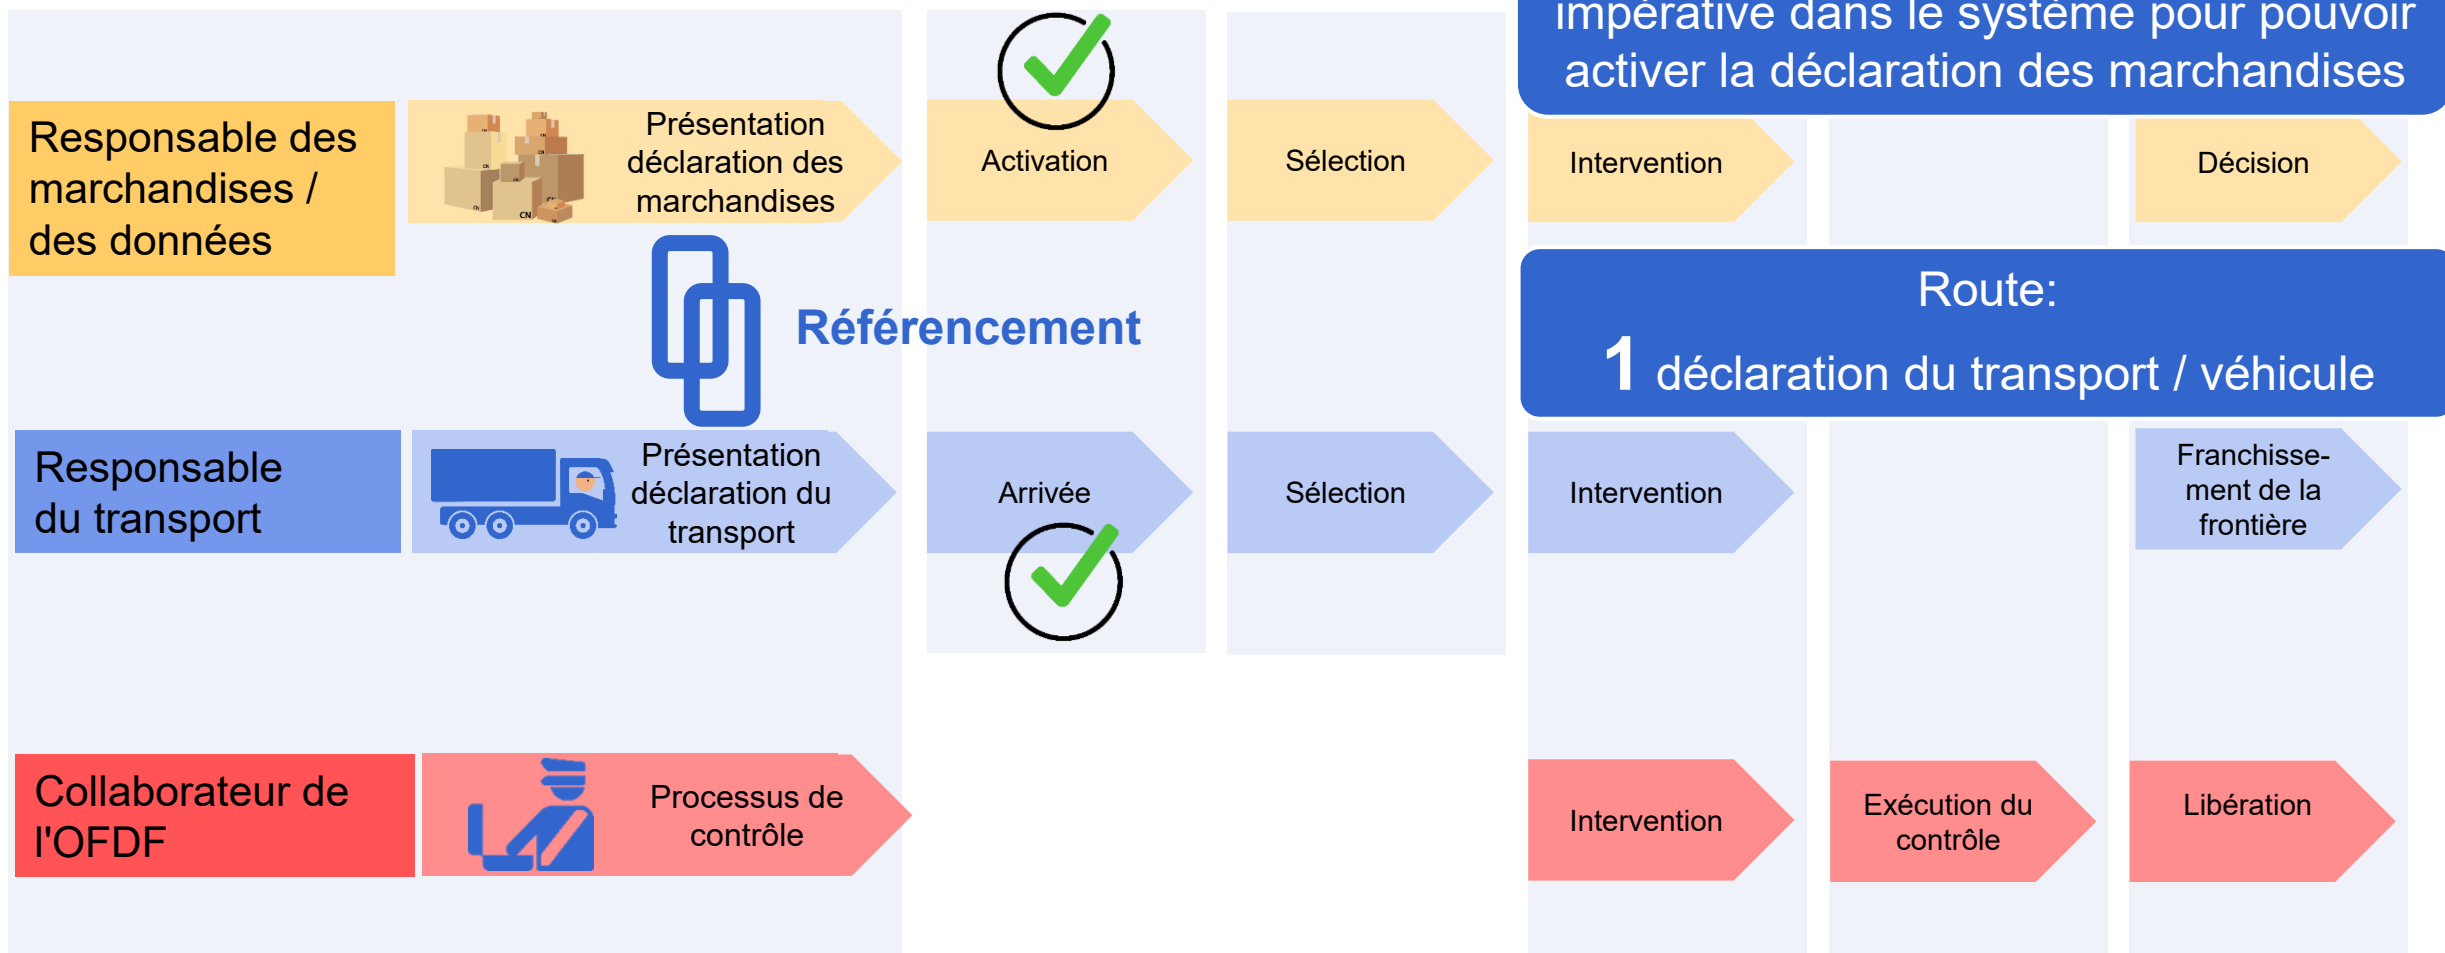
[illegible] impérative dans le système pour pouvoir activer la déclaration des marchandises

Responsable des marchandises / des données

Présentation déclaration des marchandises

Activation

Sélection

Intervention

Décision

Référencement

Route:

1 déclaration du transport / véhicule

Responsable du transport

Présentation déclaration du transport

Arrivée

Sélection

Intervention

Franchissement de la frontière

Collaborateur de l'OFDF

Processus de contrôle

Intervention

Exécution du contrôle

Libération